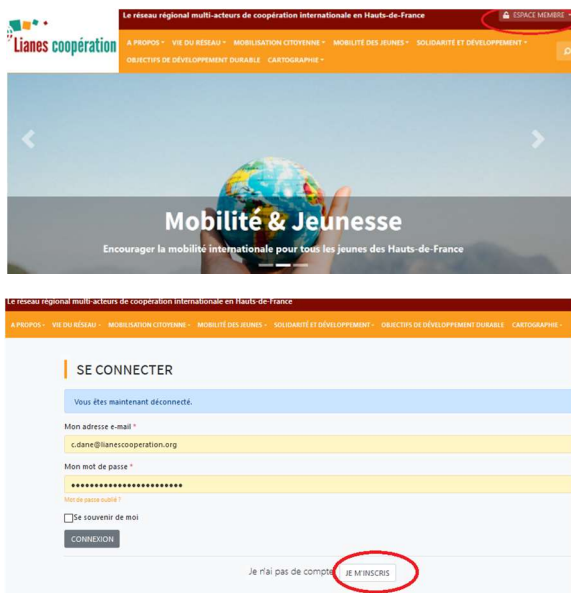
Lianes coopération

Le réseau régional multi-acteurs de coopération internationale en Hauts-de-France

ESPACE MEMBRE

A PROPOS VIE DU RÉSEAU MOBILISATION CITOYENNE MOBILITÉ DES JEUNES SOLIDARITÉ ET DÉVELOPPEMENT OBJECTIFS DE DÉVELOPPEMENT DURABLE CARTOGRAPHIE

Mobilité & Jeunesse

Encourager la mobilité internationale pour tous les jeunes des Hauts-de-France

Le réseau régional multi-acteurs de coopération internationale en Hauts-de-France

A PROPOS VIE DU RÉSEAU MOBILISATION CITOYENNE MOBILITÉ DES JEUNES SOLIDARITÉ ET DÉVELOPPEMENT OBJECTIFS DE DÉVELOPPEMENT DURABLE CARTOGRAPHIE

SE CONNECTER

Vous êtes maintenant déconnecté.

Mon adresse e-mail *

c.dane@lianescooperation.org

Mon mot de passe *

••••••••••••••••••••••••

Mot de passe oublié ?

Se souvenir de moi

CONNEXION

Je n'ai pas de compte JE M'INSCRIS